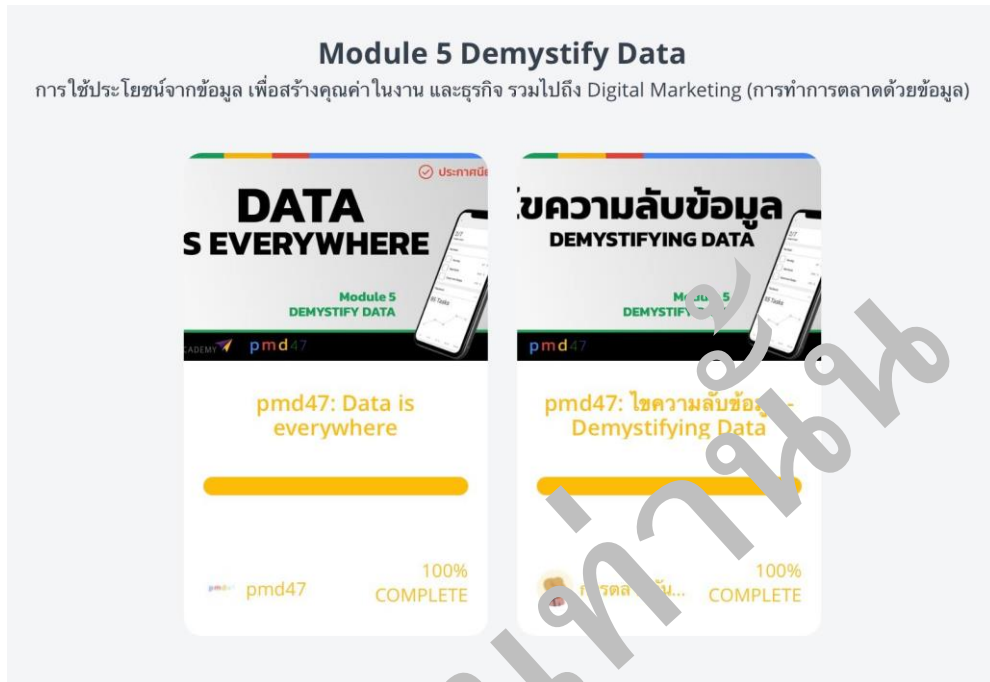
Module 5 Demystify Data

การใช้ประโยชน์จากข้อมูล เพื่อสร้างคุณค่าในงาน และธุรกิจ รวมไปถึง Digital Marketing (การทำการตลาดด้วยข้อมูล)

ประกาศนีย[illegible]

DATA
S EVERYWHERE

Module 5
DEMYSTIFY DATA

CADEMY pmd47

pmd47: Data is everywhere

pmd47

100%
COMPLETE

ไขความลับข้อมูล
DEMYSTIFYING DATA

Mo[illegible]e 5
DEMYSTIF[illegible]

pmd47

pmd47: ไขความลับข้อ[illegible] Demystifying Data

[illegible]รตล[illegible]...

100%
COMPLETE

ฝากไว้ท่าน